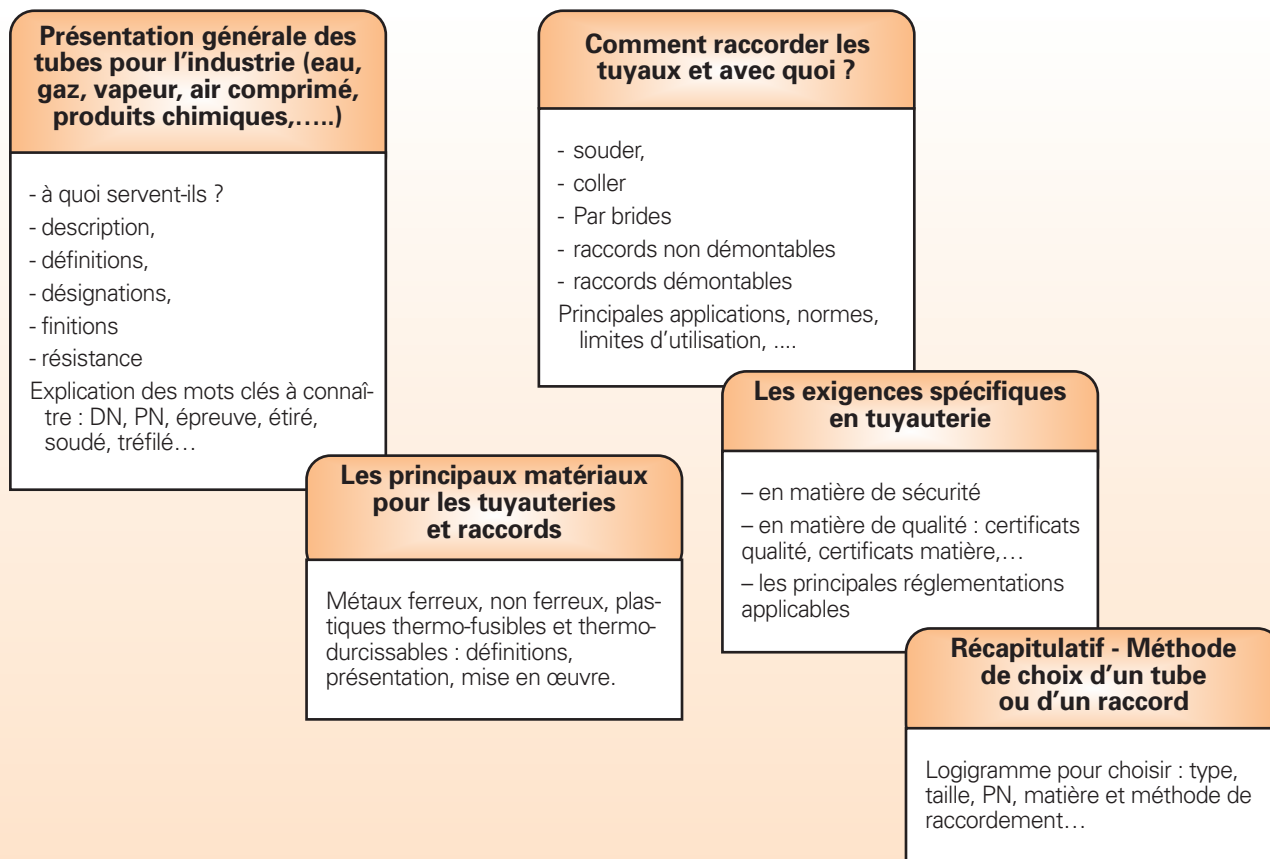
**Présentation générale des tubes pour l'industrie (eau, gaz, vapeur, air comprimé, produits chimiques,…..)**

- à quoi servent-ils ?
- description,
- définitions,
- désignations,
- finitions
- résistance

Explication des mots clés à connaître : DN, PN, épreuve, étiré, soudé, tréfilé…

**Les principaux matériaux pour les tuyauteries et raccords**

Métaux ferreux, non ferreux, plastiques thermo-fusibles et thermodurcissables : définitions, présentation, mise en œuvre.

**Comment raccorder les tuyaux et avec quoi ?**

- souder,
- coller
- Par brides
- raccords non démontables
- raccords démontables

Principales applications, normes, limites d'utilisation, ....

**Les exigences spécifiques en tuyauterie**

– en matière de sécurité
– en matière de qualité : certificats qualité, certificats matière,…
– les principales réglementations applicables

**Récapitulatif - Méthode de choix d'un tube ou d'un raccord**

Logigramme pour choisir : type, taille, PN, matière et méthode de raccordement…